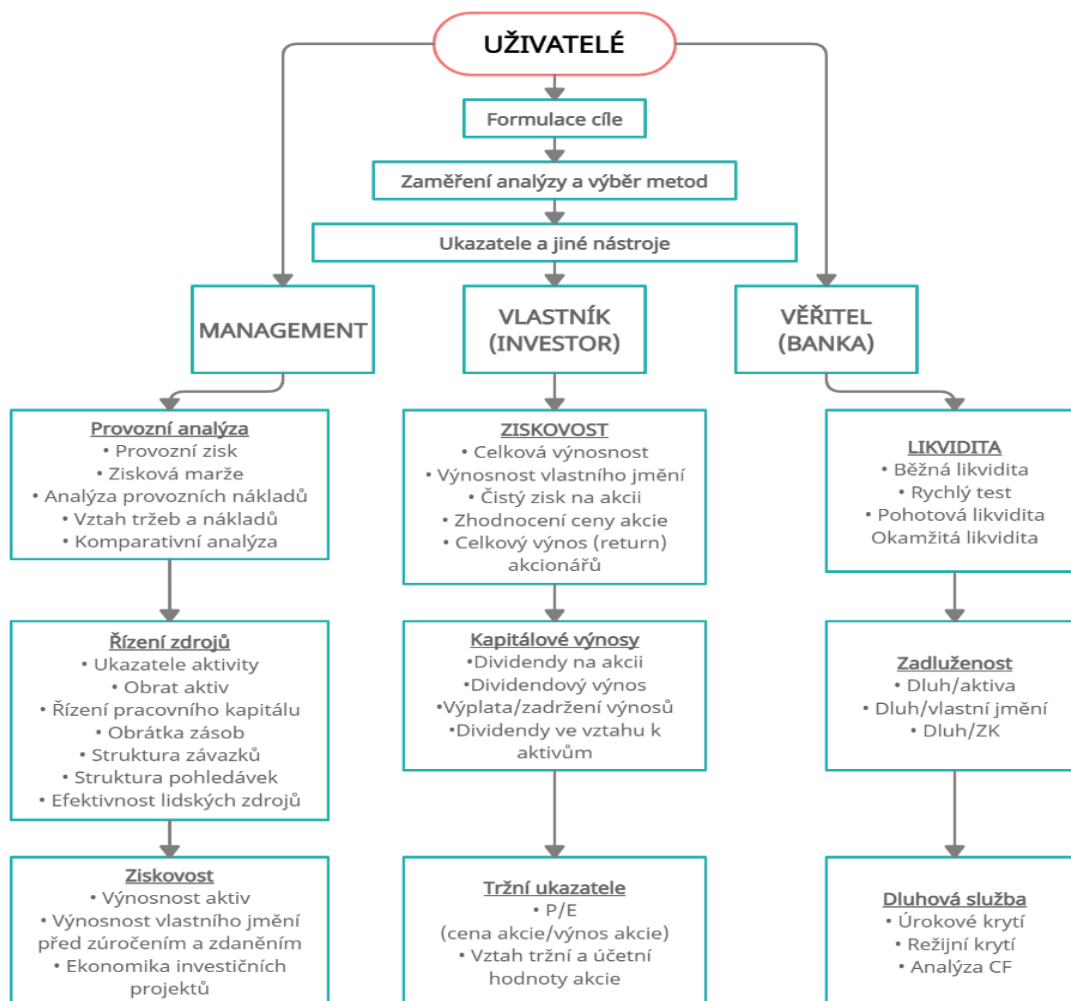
UŽIVATELÉ

Formulace cíle

Zaměření analýzy a výběr metod

Ukazatele a jiné nástroje

MANAGEMENT

VLASTNÍK (INVESTOR)

VĚŘITEL (BANKA)

Provozní analýza
• Provozní zisk
• Zisková marže
• Analýza provozních nákladů
• Vztah tržeb a nákladů
• Komparativní analýza

Řízení zdrojů
• Ukazatele aktivity
• Obrat aktiv
• Řízení pracovního kapitálu
• Obrátka zásob
• Struktura závazků
• Struktura pohledávek
• Efektivnost lidských zdrojů

Ziskovost
• Výnosnost aktiv
• Výnosnost vlastního jmění před zúročením a zdaněním
• Ekonomika investičních projektů

ZISKOVOST
• Celková výnosnost
• Výnosnost vlastního jmění
• Čistý zisk na akcii
• Zhodnocení ceny akcie
• Celkový výnos (return) akcionářů

Kapitálové výnosy
•Dividendy na akcii
•Dividendový výnos
•Výplata/zadržení výnosů
•Dividendy ve vztahu k aktivům

Tržní ukazatele
• P/E (cena akcie/výnos akcie)
• Vztah tržní a účetní hodnoty akcie

LIKVIDITA
• Běžná likvidita
• Rychlý test
• Pohotová likvidita
Okamžitá likvidita

Zadluženost
• Dluh/aktiva
• Dluh/vlastní jmění
• Dluh/ZK

Dluhová služba
• Úrokové krytí
• Režijní krytí
• Analýza CF